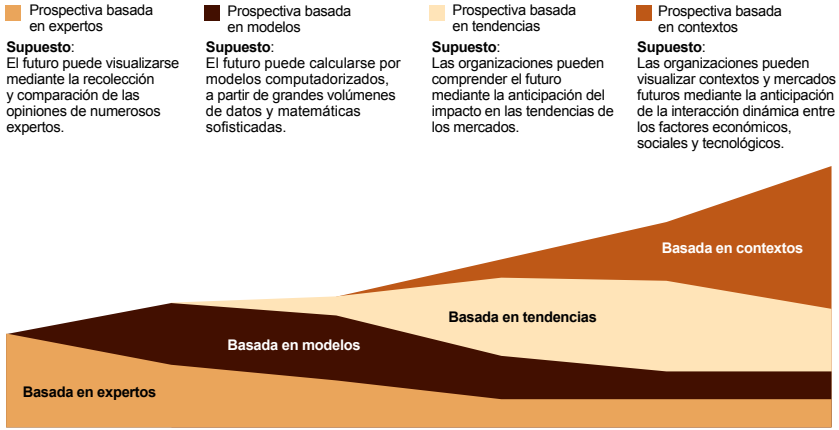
Prospectiva basada en expertos

**Supuesto**:
El futuro puede visualizarse mediante la recolección y comparación de las opiniones de numerosos expertos.

Prospectiva basada en modelos

**Supuesto**:
El futuro puede calcularse por modelos computadorizados, a partir de grandes volúmenes de datos y matemáticas sofisticadas.

Prospectiva basada en tendencias

**Supuesto**:
Las organizaciones pueden comprender el futuro mediante la anticipación del impacto en las tendencias de los mercados.

Prospectiva basada en contextos

**Supuesto**:
Las organizaciones pueden visualizar contextos y mercados futuros mediante la anticipación de la interacción dinámica entre los factores económicos, sociales y tecnológicos.

Basada en contextos

Basada en tendencias

Basada en modelos

Basada en expertos